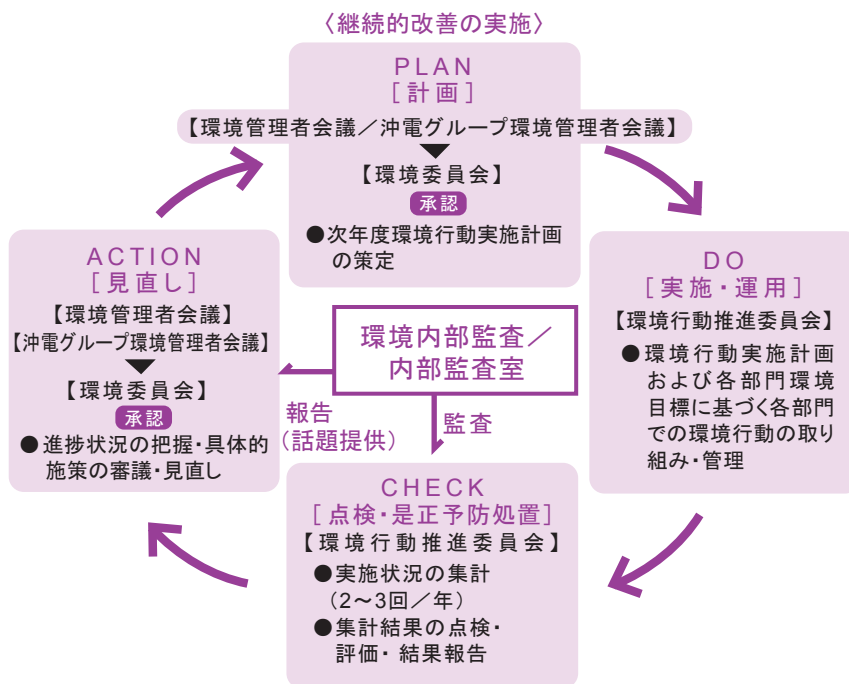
〈継続的改善の実施〉

PLAN
[計画]
【環境管理者会議／沖電グループ環境管理者会議】
【環境委員会】
承認
●次年度環境行動実施計画の策定

DO
[実施・運用]
【環境行動推進委員会】
●環境行動実施計画および各部門環境目標に基づく各部門での環境行動の取り組み・管理

ACTION
[見直し]
【環境管理者会議】
【沖電グループ環境管理者会議】
【環境委員会】
承認
●進捗状況の把握・具体的施策の審議・見直し

環境内部監査／内部監査室

報告
(話題提供)

監査

CHECK
[点検・是正予防処置]
【環境行動推進委員会】
●実施状況の集計
(2～3回／年)
●集計結果の点検・評価・結果報告